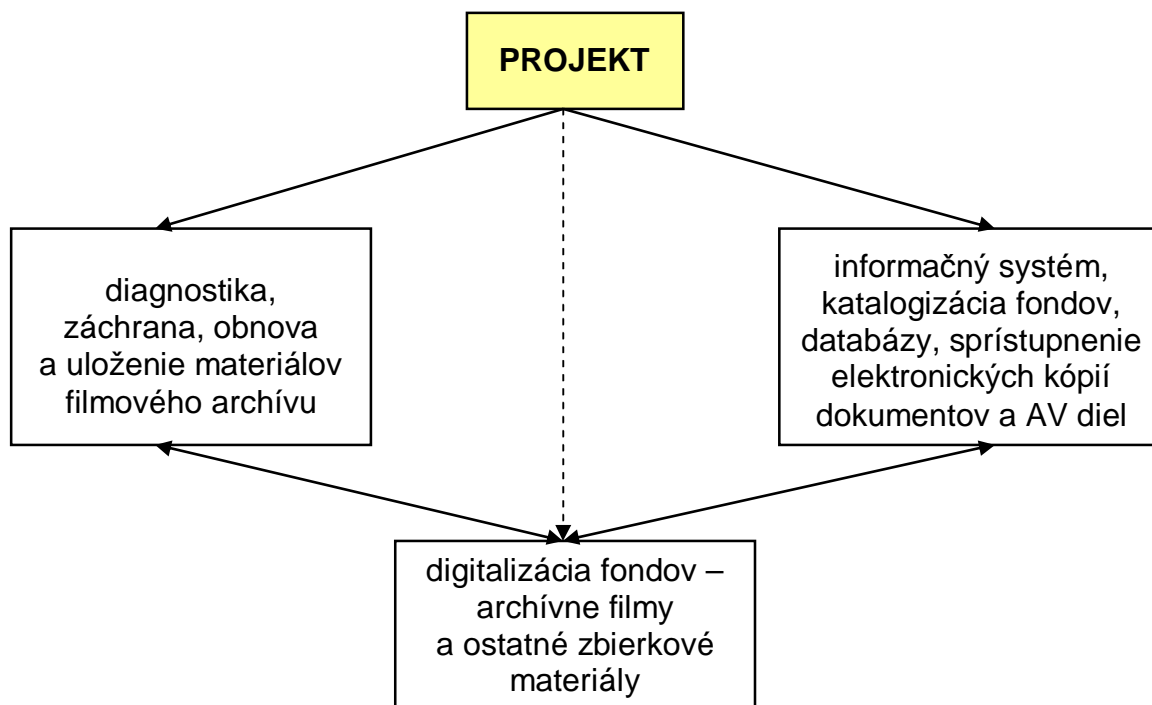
PROJEKT

diagnostika, záchrana, obnova a uloženie materiálov filmového archívu

informačný systém, katalogizácia fondov, databázy, sprístupnenie elektronických kópií dokumentov a AV diel

digitalizácia fondov – archívne filmy a ostatné zbierkové materiály